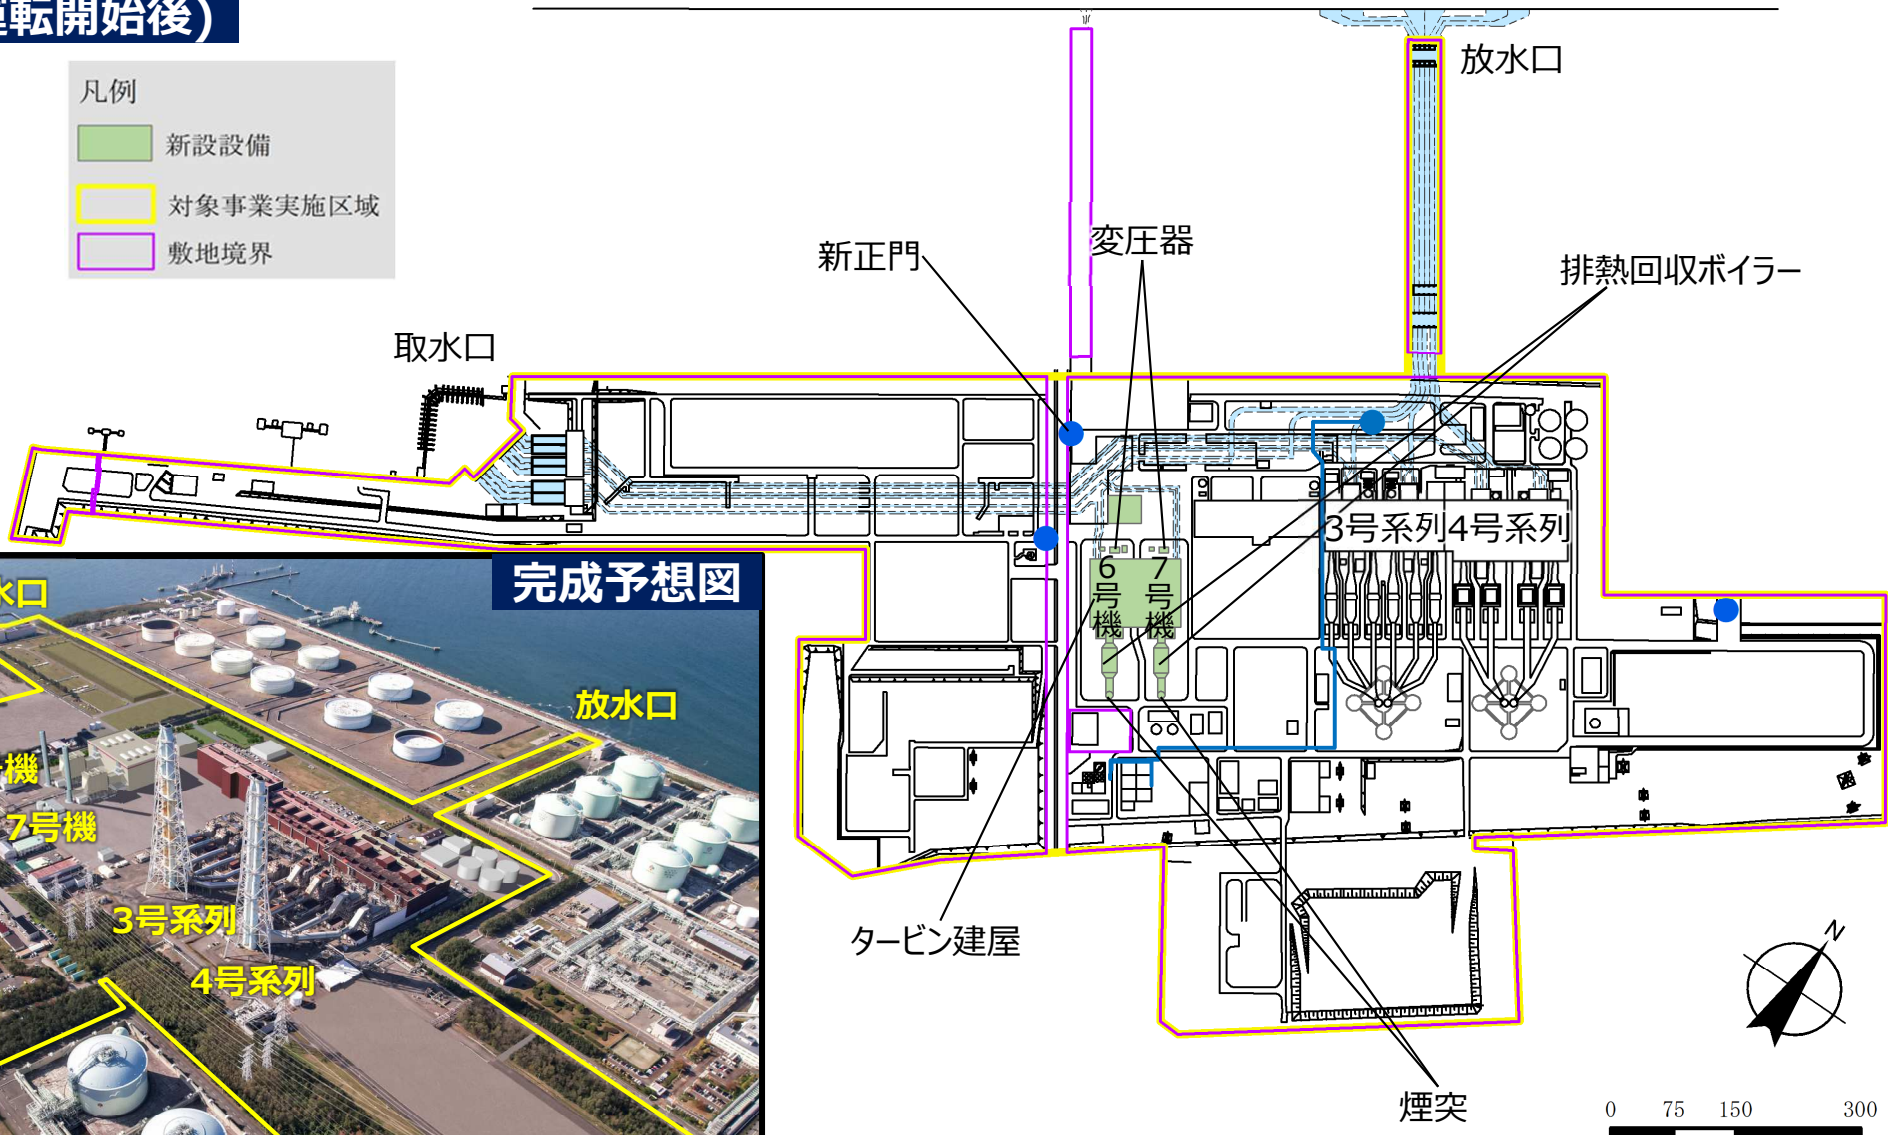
運転開始後)

凡例
新設設備
対象事業実施区域
敷地境界

放水口
変圧器
新正門
排熱回収ボイラー
取水口
3号系列
4号系列
6号機
7号機
完成予想図
水口
放水口
機
7号機
3号系列
4号系列
タービン建屋
煙突
N
0 75 150 300